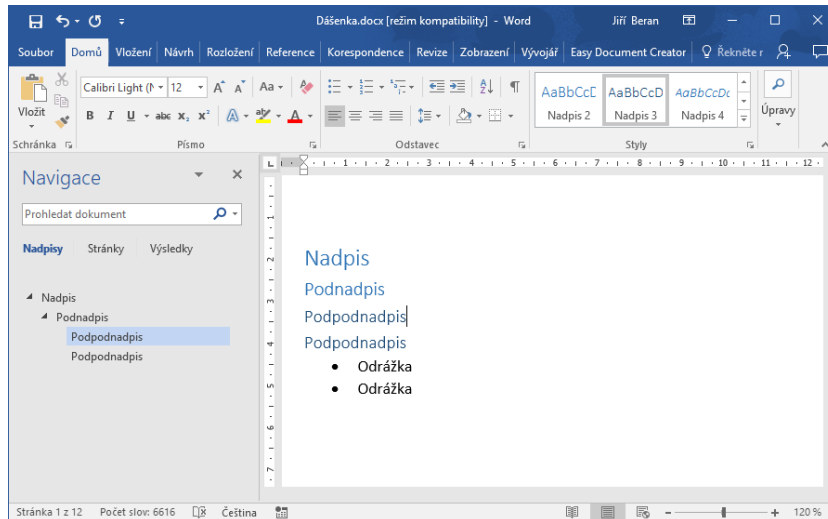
Dášenka.docx [režim kompatibility] - Word
Jiří Beran

Soubor Domů Vložení Návrh Rozložení Reference Korespondence Revize Zobrazení Vývojář Easy Document Creator Řekněte mi

Vložit
Schránka
Calibri Light (N 12
B I U abc $x_2$ $x^2$
Písmo
Odstavec
AaBbCcD Nadpis 2
AaBbCcD Nadpis 3
AaBbCcDc Nadpis 4
Styly
Úpravy

Navigace
Prohledat dokument
Nadpisy Stránky Výsledky

Nadpis
Podnadpis
Podpodnadpis
Podpodnadpis

Nadpis
Podnadpis
Podpodnadpis
Podpodnadpis
• Odrážka
• Odrážka

Stránka 1 z 12 Počet slov: 6616 Čeština 120 %